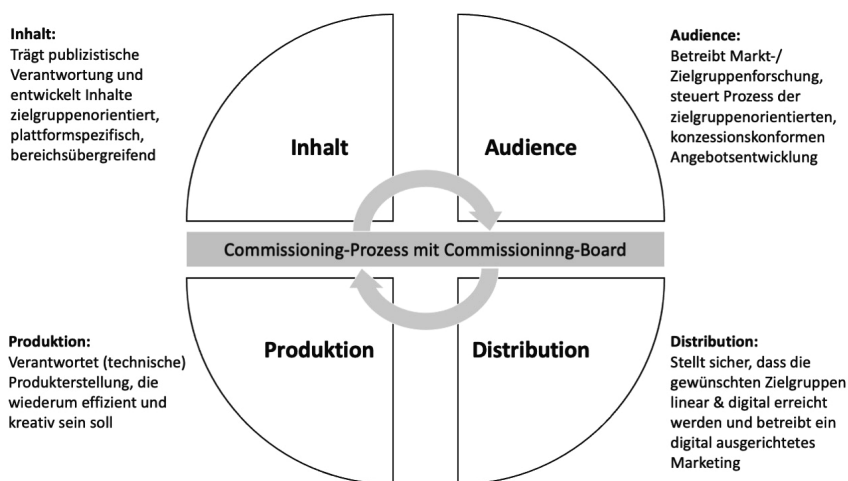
Inhalt:
Trägt publizistische Verantwortung und entwickelt Inhalte zielgruppenorientiert, plattformspezifisch, bereichsübergreifend

Audience:
Betreibt Markt-/ Zielgruppenforschung, steuert Prozess der zielgruppenorientierten, konzessionskonformen Angebotsentwicklung

Inhalt

Audience

Commissioning-Prozess mit Commissioninng-Board

Produktion

Distribution

Produktion:
Verantwortet (technische) Produkterstellung, die wiederum effizient und kreativ sein soll

Distribution:
Stellt sicher, dass die gewünschten Zielgruppen linear & digital erreicht werden und betreibt ein digital ausgerichtetes Marketing